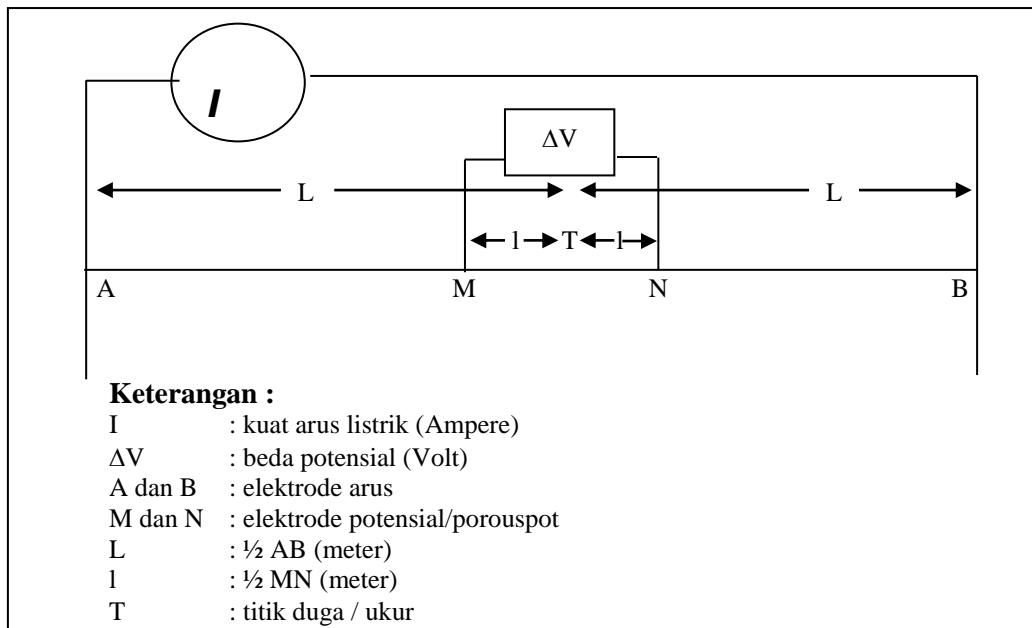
I

$\Delta V$

L

L

l T l

A M N B

**Keterangan :**

I : kuat arus listrik (Ampere)
$\Delta V$ : beda potensial (Volt)
A dan B : elektrode arus
M dan N : elektrode potensial/porouspot
L : ½ AB (meter)
l : ½ MN (meter)
T : titik duga / ukur